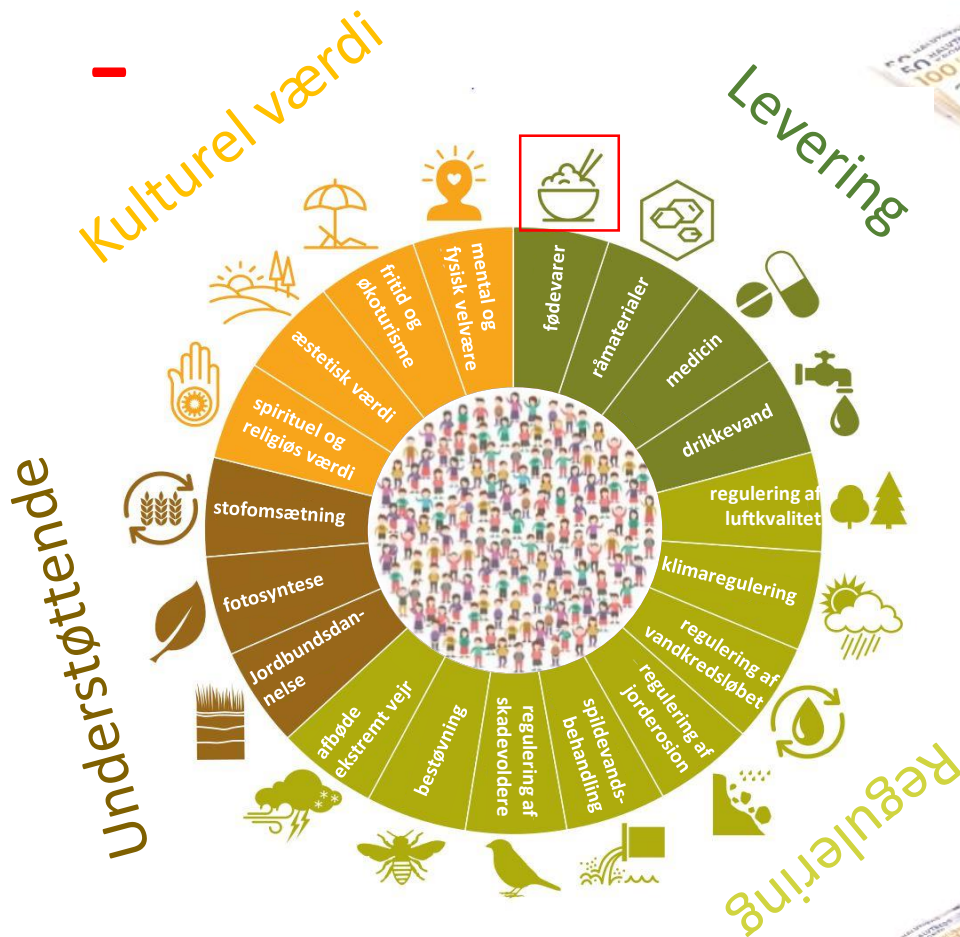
Kulturel værdi

Levering

Understøttende

Regulering

mental og fysisk velvære

fritid og økoturisme

æstetisk værdi

spirituel og religiøs værdi

fødevarer

råmaterialer

medicin

drikkevand

regulering af luftkvalitet

klimaregulering

regulering af vandkredsløbet

regulering af jorderosion

spildevandsbehandling

regulering af skadevoldere

bestøvning

afbøde ekstremt vejr

Jordbundsdannelse

fotosyntese

stofomsætning